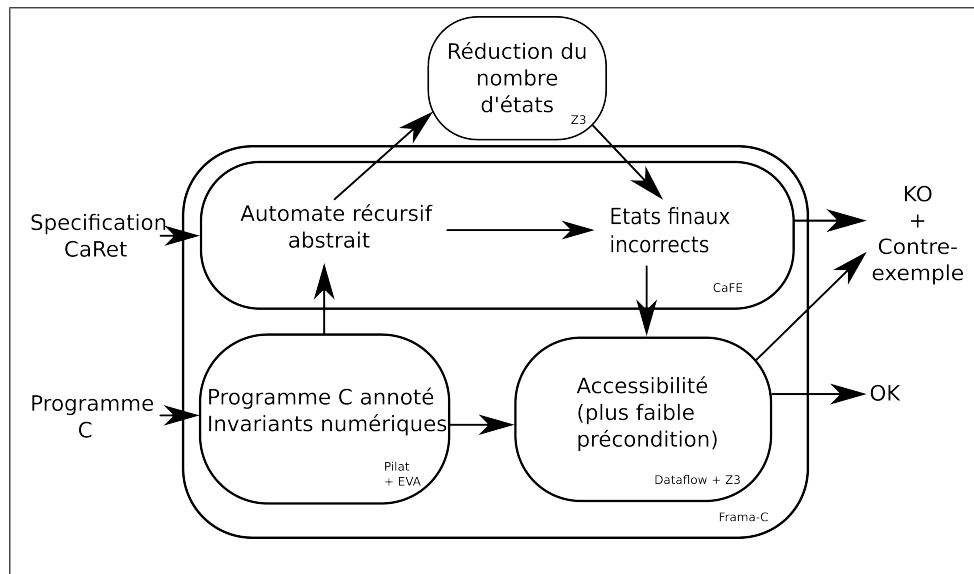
Réduction du nombre d'états
Z3

Specification CaRet

Automate récursif abstrait

Etats finaux incorrects

CaFE

KO + Contre-exemple

Programme C

Programme C annoté Invariants numériques

Pilat + EVA

Accessibilité (plus faible précondition)

Dataflow + Z3

OK

Frama-C